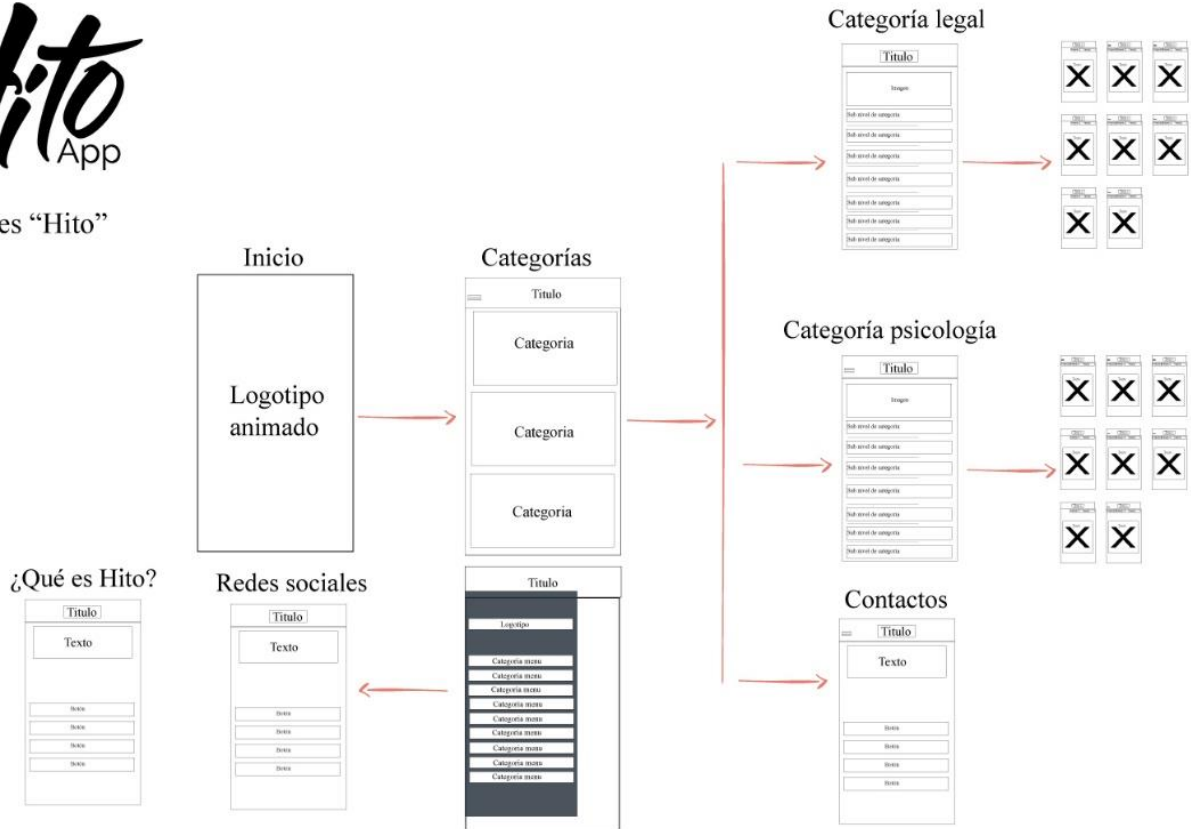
Hito App

es "Hito"

Inicio

Logotipo animado

Categorías

Titulo

Categoria

Categoria

Categoria

Categoría legal

Titulo

Imagen

Sub nivel de categoria

Sub nivel de categoria

Sub nivel de categoria

Sub nivel de categoria

Sub nivel de categoria

Sub nivel de categoria

Sub nivel de categoria

Categoría psicología

Titulo

Imagen

Sub nivel de categoria

Sub nivel de categoria

Sub nivel de categoria

Sub nivel de categoria

Sub nivel de categoria

Sub nivel de categoria

Sub nivel de categoria

Contactos

Titulo

Texto

Botón

Botón

Botón

Botón

¿Qué es Hito?

Titulo

Texto

Botón

Botón

Botón

Botón

Redes sociales

Titulo

Texto

Botón

Botón

Botón

Botón

Titulo

Logotipo

Categoria menu

Categoria menu

Categoria menu

Categoria menu

Categoria menu

Categoria menu

Categoria menu

Categoria menu

Categoria menu